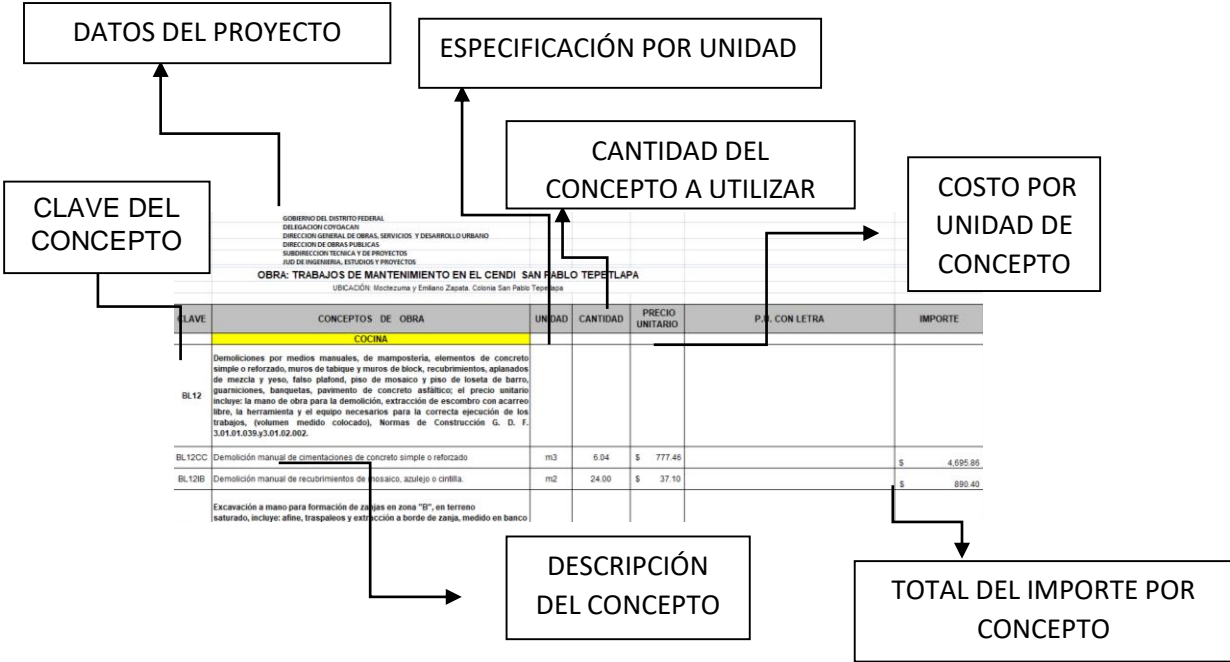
DATOS DEL PROYECTO

ESPECIFICACIÓN POR UNIDAD

CANTIDAD DEL CONCEPTO A UTILIZAR

COSTO POR UNIDAD DE CONCEPTO

CLAVE DEL CONCEPTO

GOBIERNO DEL DISTRITO FEDERAL
DELEGACION COYOACAN
DIRECCION GENERAL DE OBRAS, SERVICIOS Y DESARROLLO URBANO
DIRECCION DE OBRAS PUBLICAS
SUBDIRECCION TECNICA Y DE PROYECTOS
JUD DE INGENIERIA, ESTUDIOS Y PROYECTOS

OBRA: TRABAJOS DE MANTENIMIENTO EN EL CENDI SAN PABLO TEPETLAPA

UBICACIÓN: Moctezuma y Emiliano Zapata. Colonia San Pablo Tepetlapa

| CLAVE | CONCEPTOS DE OBRA | UNIDAD | CANTIDAD | PRECIO UNITARIO | P.U. CON LETRA | IMPORTE |
|---|---|---|---|---|---|---|
| | COCINA | | | | | |
| BL12 | Demoliciones por medios manuales, de mampostería, elementos de concreto simple o reforzado, muros de tabique y muros de block, recubrimientos, aplanados de mezcla y yeso, falso plafond, piso de mosaico y piso de loseta de barro, guarniciones, banquetas, pavimento de concreto asfáltico; el precio unitario incluye: la mano de obra para la demolición, extracción de escombro con acarreo libre, la herramienta y el equipo necesarios para la correcta ejecución de los trabajos, (volumen medido colocado), Normas de Construcción G. D. F. 3.01.01.039.y3.01.02.002. | | | | | |
| BL12CC | Demolición manual de cimentaciones de concreto simple o reforzado | m3 | 6.04 | $ 777.46 | | $ 4,695.86 |
| BL12IB | Demolición manual de recubrimientos de mosaico, azulejo o cintilla. | m2 | 24.00 | $ 37.10 | | $ 890.40 |
| | Excavación a mano para formación de zanjas en zona "B", en terreno saturado, incluye: afine, traspaleos y extracción a borde de zanja, medido en banco | | | | | |

DESCRIPCIÓN DEL CONCEPTO

TOTAL DEL IMPORTE POR CONCEPTO